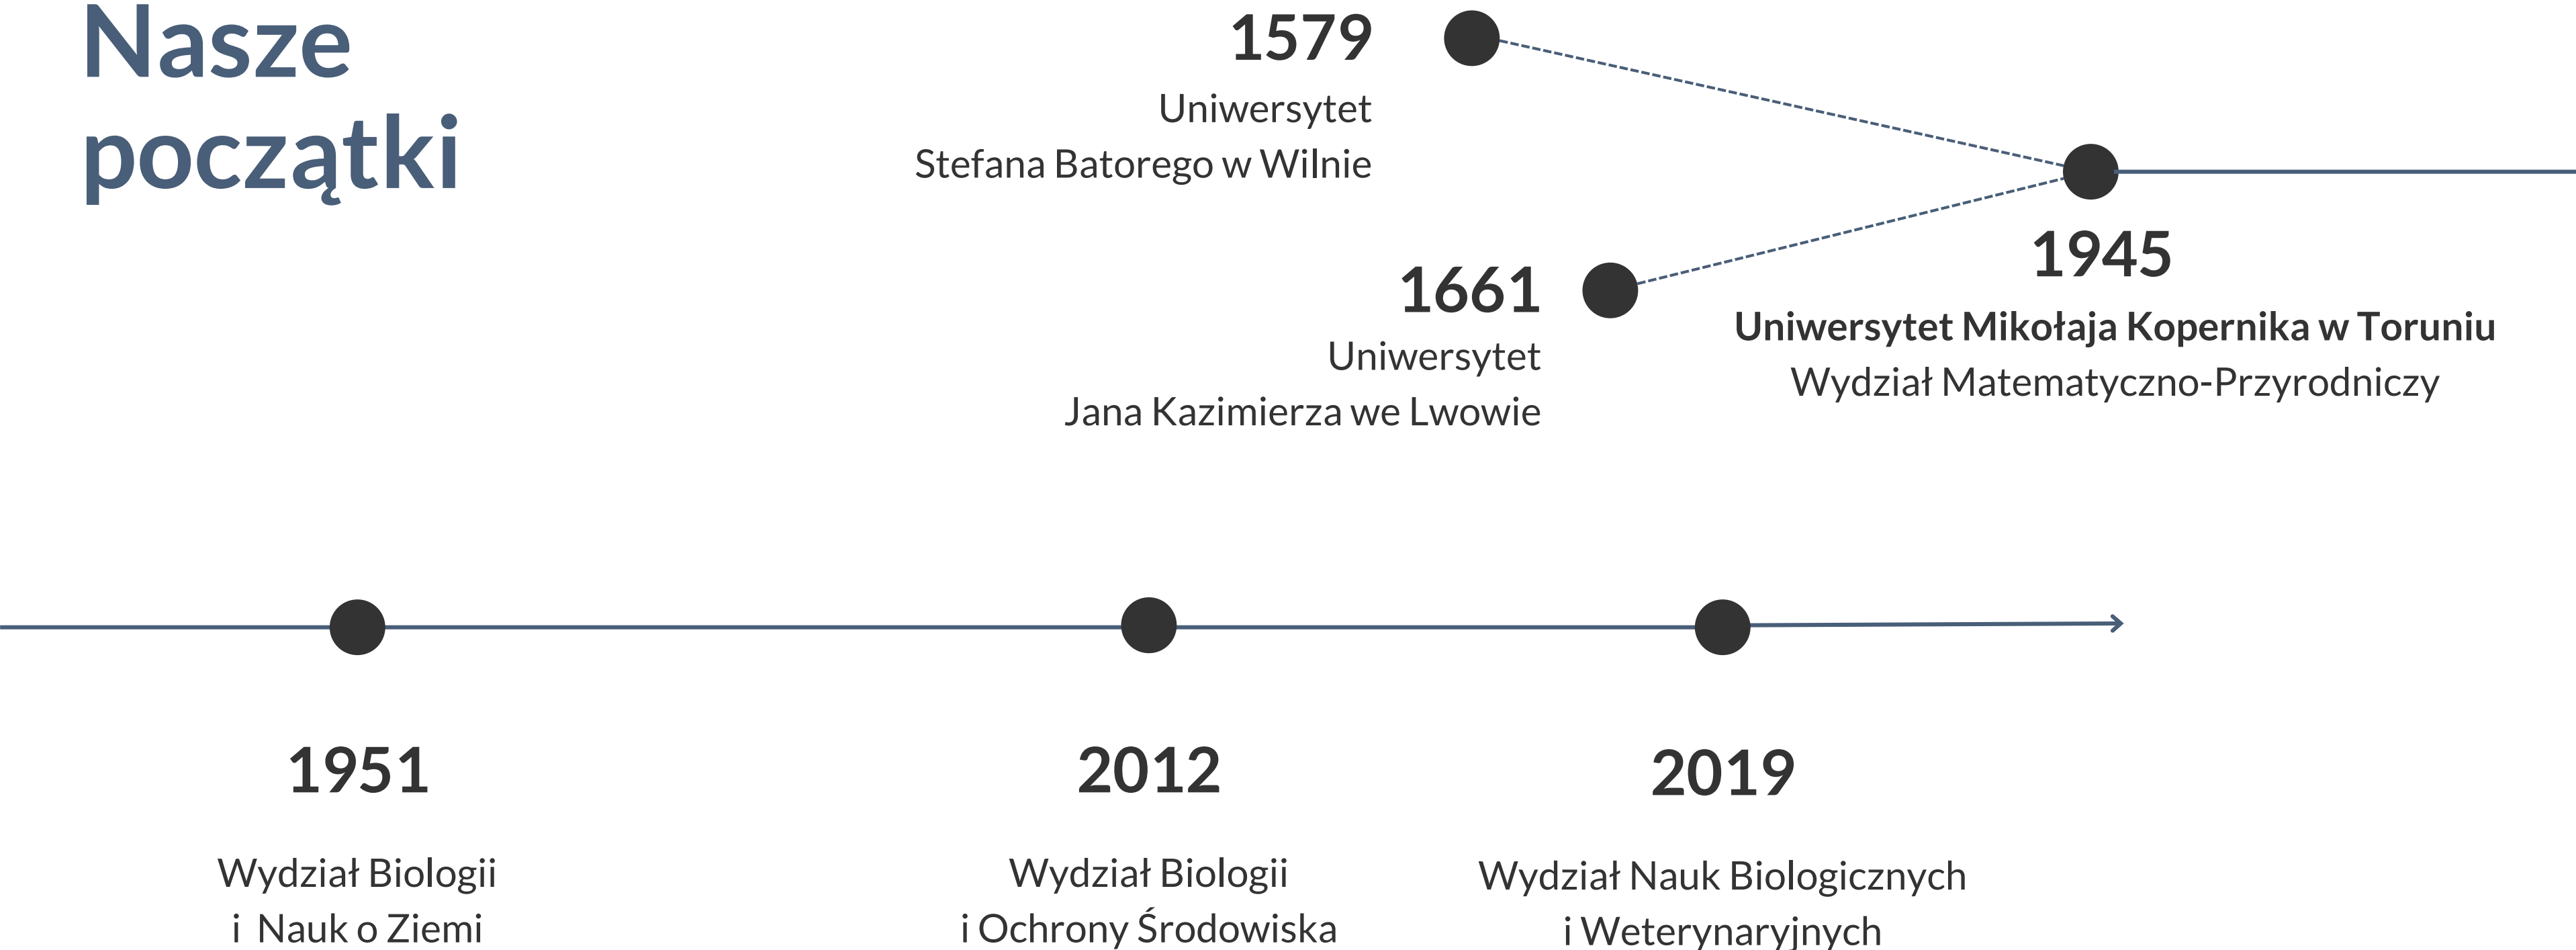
Nasze początki

1579
Uniwersytet
Stefana Batorego w Wilnie

1661
Uniwersytet
Jana Kazimierza we Lwowie

1945
Uniwersytet Mikołaja Kopernika w Toruniu
Wydział Matematyczno-Przyrodniczy

1951
Wydział Biologii
i Nauk o Ziemi

2012
Wydział Biologii
i Ochrony Środowiska

2019
Wydział Nauk Biologicznych
i Weterynaryjnych